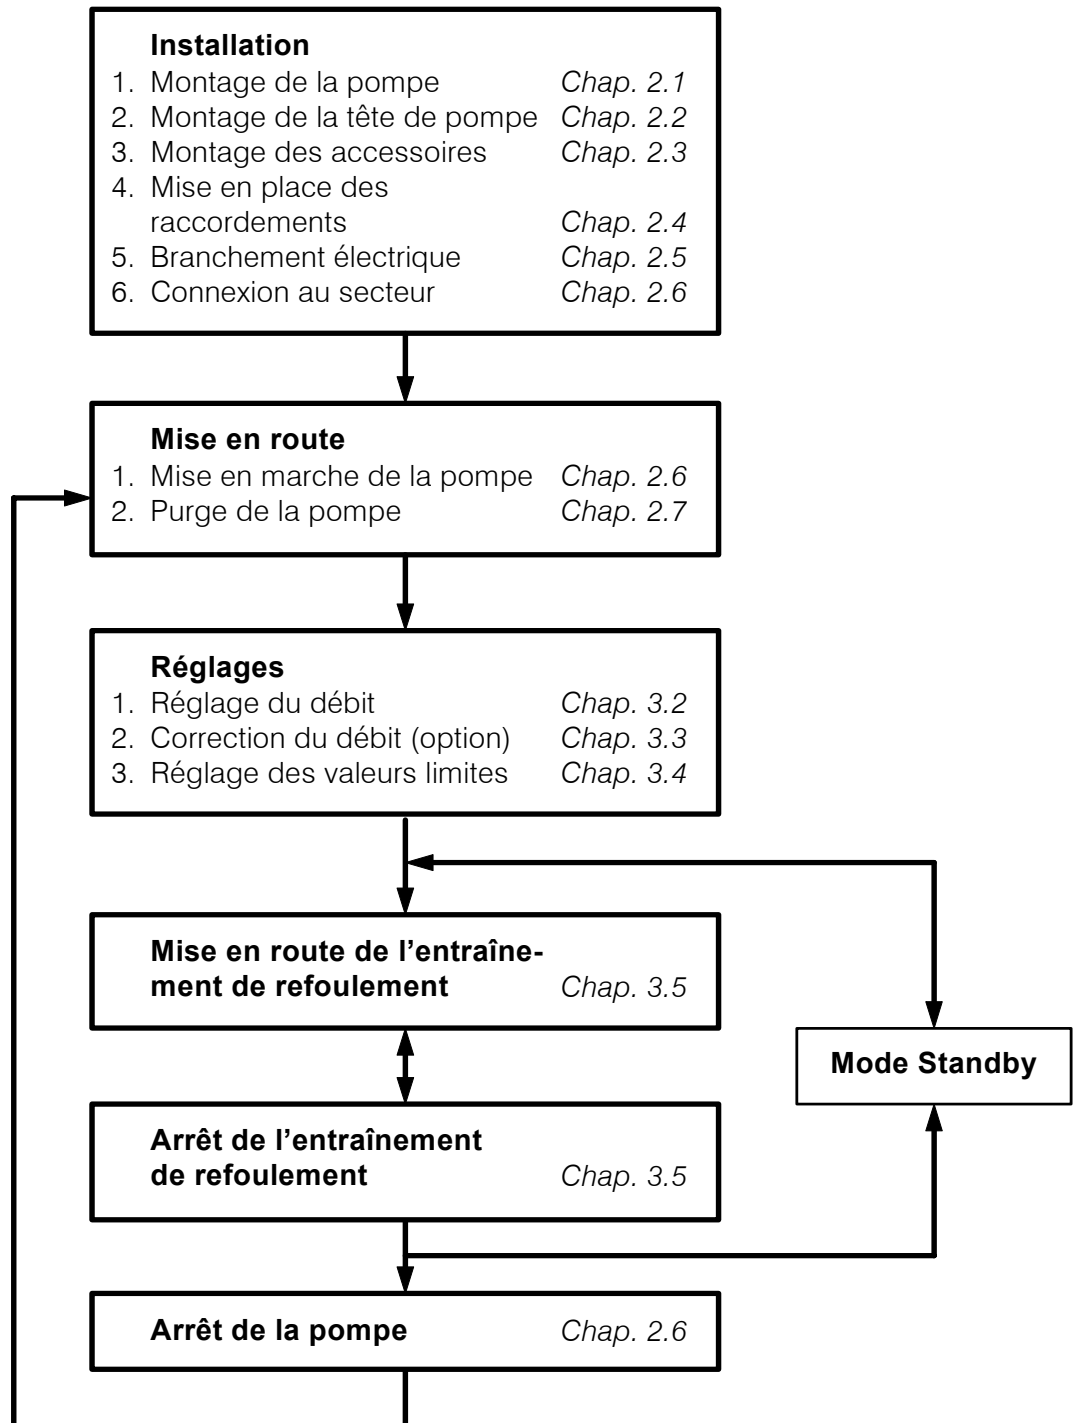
**Installation**
1. Montage de la pompe *Chap. 2.1*
2. Montage de la tête de pompe *Chap. 2.2*
3. Montage des accessoires *Chap. 2.3*
4. Mise en place des raccordements *Chap. 2.4*
5. Branchement électrique *Chap. 2.5*
6. Connexion au secteur *Chap. 2.6*

**Mise en route**
1. Mise en marche de la pompe *Chap. 2.6*
2. Purge de la pompe *Chap. 2.7*

**Réglages**
1. Réglage du débit *Chap. 3.2*
2. Correction du débit (option) *Chap. 3.3*
3. Réglage des valeurs limites *Chap. 3.4*

**Mise en route de l'entraînement de refoulement** *Chap. 3.5*

**Mode Standby**

**Arrêt de l'entraînement de refoulement** *Chap. 3.5*

**Arrêt de la pompe** *Chap. 2.6*